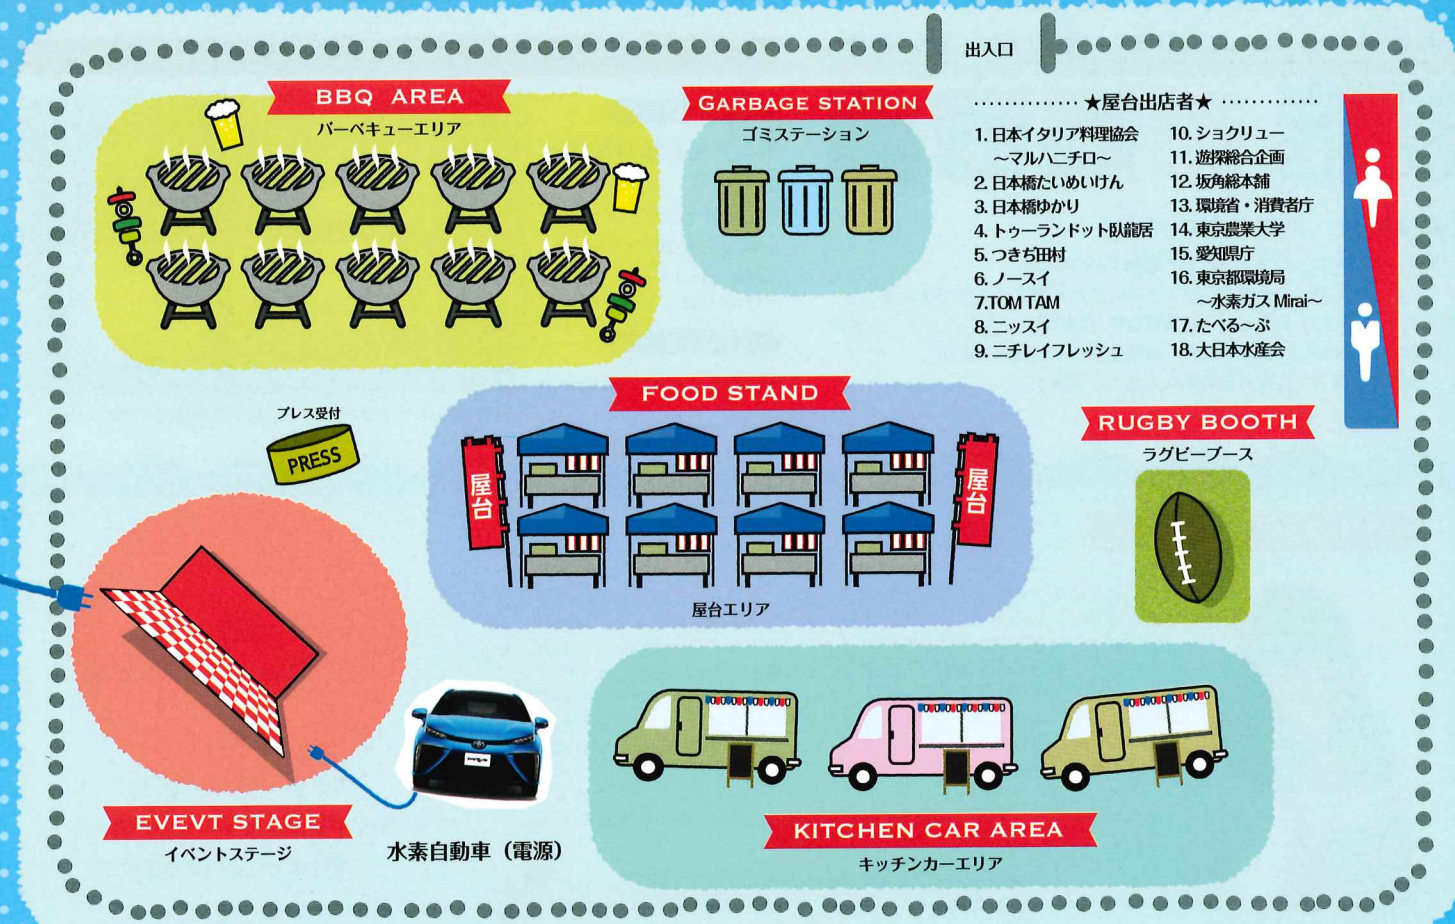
出入口

BBQ AREA
バーベキューエリア

GARBAGE STATION
ゴミステーション

★屋台出店者★
1. 日本イタリア料理協会 ～マルハニチロ～
2. 日本橋たいめいけん
3. 日本橋ゆかり
4. トゥーランドット臥龍居
5. つきぢ田村
6. ノースイ
7. TOM TAM
8. ニッスイ
9. ニチレイフレッシュ
10. ショクリュー
11. 遊探総合企画
12. 坂角総本舗
13. 環境省・消費者庁
14. 東京農業大学
15. 愛知県庁
16. 東京都環境局 ～水素ガス Mirai～
17. たべる～ぶ
18. 大日本水産会

FOOD STAND
屋台
屋台
屋台エリア

プレス受付
PRESS

RUGBY BOOTH
ラグビーブース

EVEVT STAGE
イベントステージ

水素自動車（電源）

KITCHEN CAR AREA
キッチンカーエリア